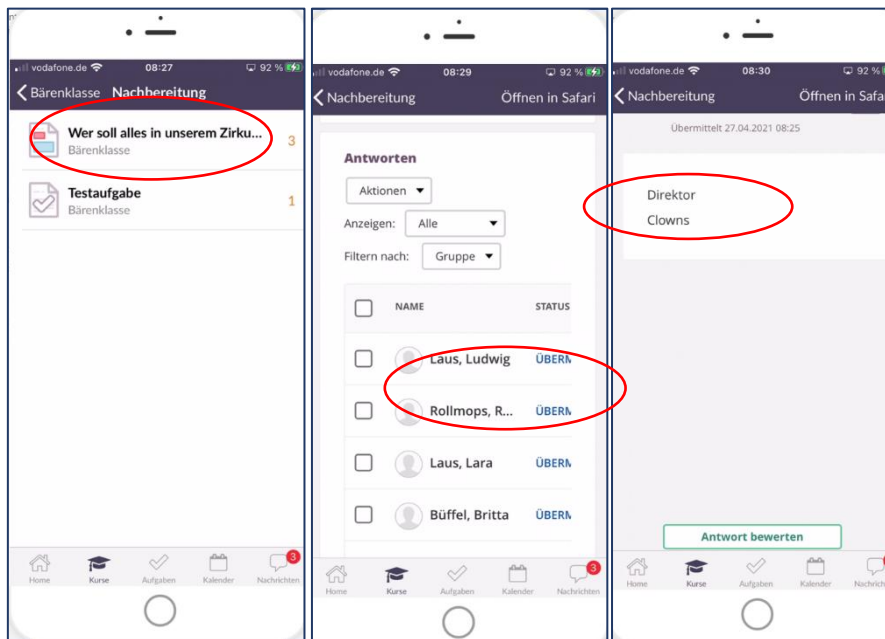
vodafone.de 08:27 92 %

Bärenklasse Nachbereitung

Wer soll alles in unserem Zirku...
Bärenklasse
3

Testaufgabe
Bärenklasse
1

Home Kurse Aufgaben Kalender Nachrichten 3

vodafone.de 08:29 92 %

Nachbereitung Öffnen in Safari

Antworten

Aktionen

Anzeigen: Alle

Filtern nach: Gruppe

| | NAME | STATUS |
|---|---|---|
| | Laus, Ludwig | ÜBERM |
| | Rollmops, R... | ÜBERM |
| | Laus, Lara | ÜBERM |
| | Büffel, Britta | ÜBERM |

Home Kurse Aufgaben Kalender Nachrichten 3

vodafone.de 08:30 92 %

Nachbereitung Öffnen in Safa

Übermittelt 27.04.2021 08:25

Direktor
Clowns

Antwort bewerten

Home Kurse Aufgaben Kalender Nachrichten